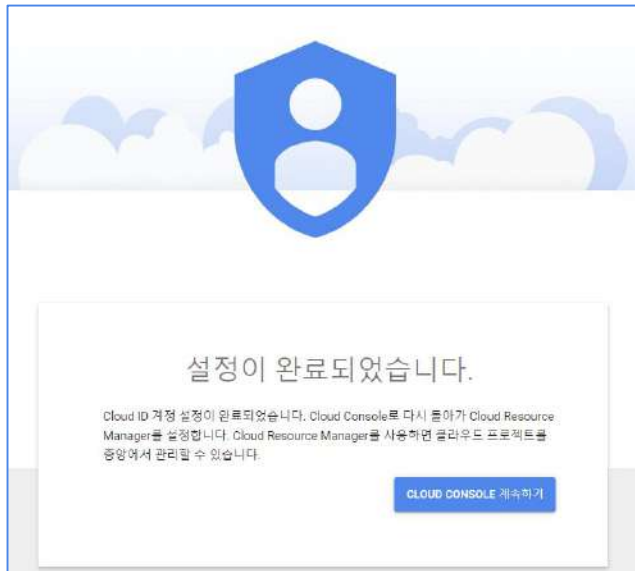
설정이 완료되었습니다.

Cloud ID 계정 설정이 완료되었습니다. Cloud Console로 다시 돌아가 Cloud Resource Manager를 설정합니다. Cloud Resource Manager를 사용하면 클라우드 프로젝트를 중앙에서 관리할 수 있습니다.

CLOUD CONSOLE 계속하기